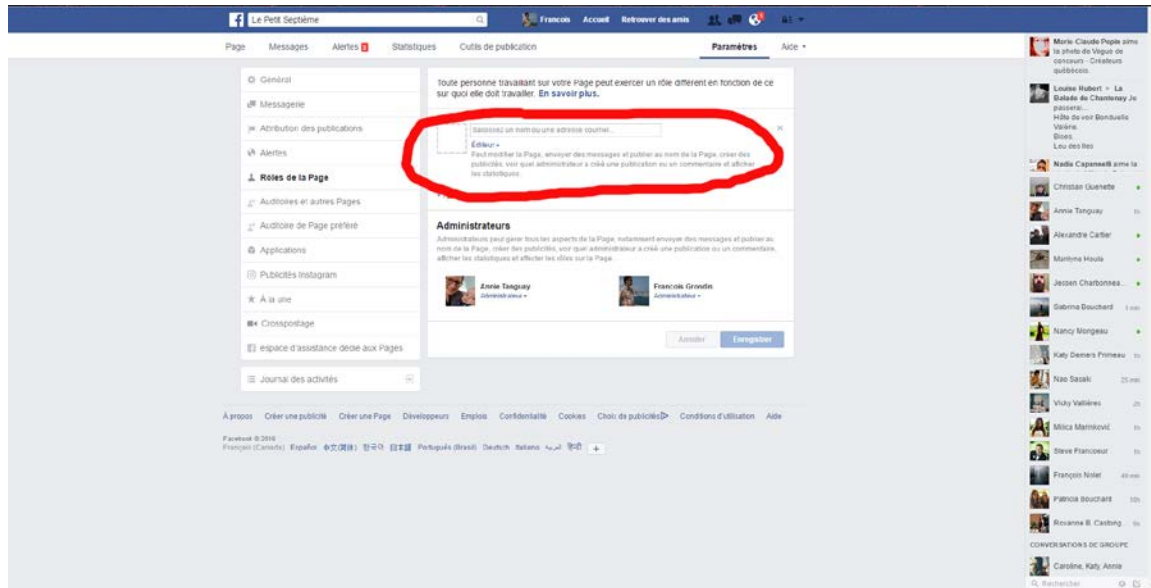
Le Petit Septième

Francois Accueil Retrouver des amis

Page Messages Alertes 3 Statistiques Outils de publication Paramètres Aide

Général
Messagerie
Attribution des publications
Alertes
Rôles de la Page
Audiences et autres Pages
Audience de Page préféré
Applications
Publicités Instagram
À la une
Crosspostage
espace d'assistance dédié aux Pages

Journal des activités

Toute personne travaillant sur votre Page peut exercer un rôle différent en fonction de ce sur quoi elle doit travailler. En savoir plus.

Saisissez un nom ou une adresse courriel...

Éditeur
Peut modifier la Page, envoyer des messages et publier au nom de la Page, créer des publicités, voir quel administrateur a créé une publication ou un commentaire et afficher les statistiques.

Administrateurs
Administrateurs peut gérer tous les aspects de la Page, notamment envoyer des messages et publier au nom de la Page, créer des publicités, voir quel administrateur a créé une publication ou un commentaire, afficher les statistiques et affecter les rôles sur la Page.

Annie Tanguay
Administrateur

Francois Grondin
Administrateur

Annuler Enregistrer

À propos Créer une publicité Créer une Page Développeurs Emplois Confidentialité Cookies Choix de publicités Conditions d'utilisation Aide

Facebook © 2016
Français (Canada) Español 中文(简体) 한국어 日本語 Português (Brasil) Deutsch Italiano العربية हिन्दी

Marie-Claude Pepin aime la photo de Vogue de concours · Créateurs québécois.
Louise Hubert > La Balade de Chantenay Je passerai... Hâte de voir Bonduelle Valérie. Bises. Lou des îles
Nadia Capanesti aime la
Christian Guenette
Annie Tanguay
Alexandre Cartier
Marilyne Houle
Jessen Charbonnea...
Sabrina Bouchard
Nancy Mongeau
Katy Demers Primeau
Nao Sasaki 25 min
Vicky Vallières
Milica Marinković
Steve Francoeur
François Nolet 40 min
Patricia Bouchard
Roxanna B. Castong...
CONVERSATIONS DE GROUPE
Caroline, Katy, Annie
Rechercher